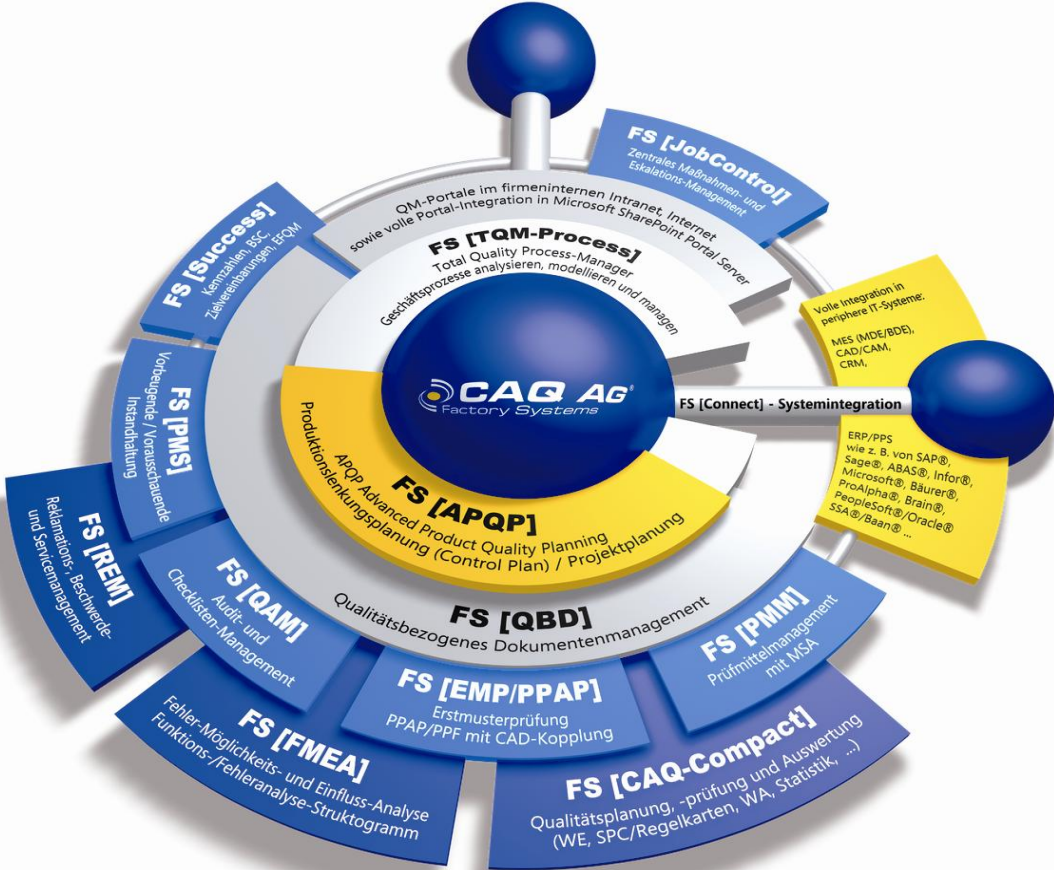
FS [JobControl]
Zentrales Maßnahmen- und Eskalations-Management

QM-Portale im firmeninternen Intranet, Internet sowie volle Portal-Integration in Microsoft SharePoint Portal Server

FS [Success]
Kennzahlen, BSC, Zielvereinbarungen, EFQM

FS [TQM-Process]
Total Quality Process-Manager
Geschäftsprozesse analysieren, modellieren und managen

Volle Integration in periphere IT-Systeme:

MES (MDE/BDE), CAD/CAM, CRM,

FS [PMS]
Vorbeugende / Vorausschauende Instandhaltung

CAQ AG
Factory Systems

FS [Connect] - Systemintegration

ERP/PPS
wie z. B. von SAP®, Sage®, ABAS®, Infor®, Microsoft®, Bäurer®, ProAlpha®, Brain®, PeopleSoft®/Oracle® SSA®/Baan® ...

FS [APQP]
APQP Advanced Product Quality Planning
Produktionslenkungsplanung (Control Plan) / Projektplanung

FS [REM]
Reklamations-, Beschwerde- und Servicemanagement

FS [QAM]
Audit- und Checklisten-Management

FS [QBD]
Qualitätsbezogenes Dokumentenmanagement

FS [PMM]
Prüfmittelmanagement mit MSA

FS [EMP/PPAP]
Erstmusterprüfung
PPAP/PPF mit CAD-Kopplung

FS [FMEA]
Fehler-Möglichkeits- und Einfluss-Analyse
Funktions-/Fehleranalyse-Struktogramm

FS [CAQ-Compact]
Qualitätsplanung, -prüfung und Auswertung
(WE, SPC/Regelkarten, WA, Statistik, ...)